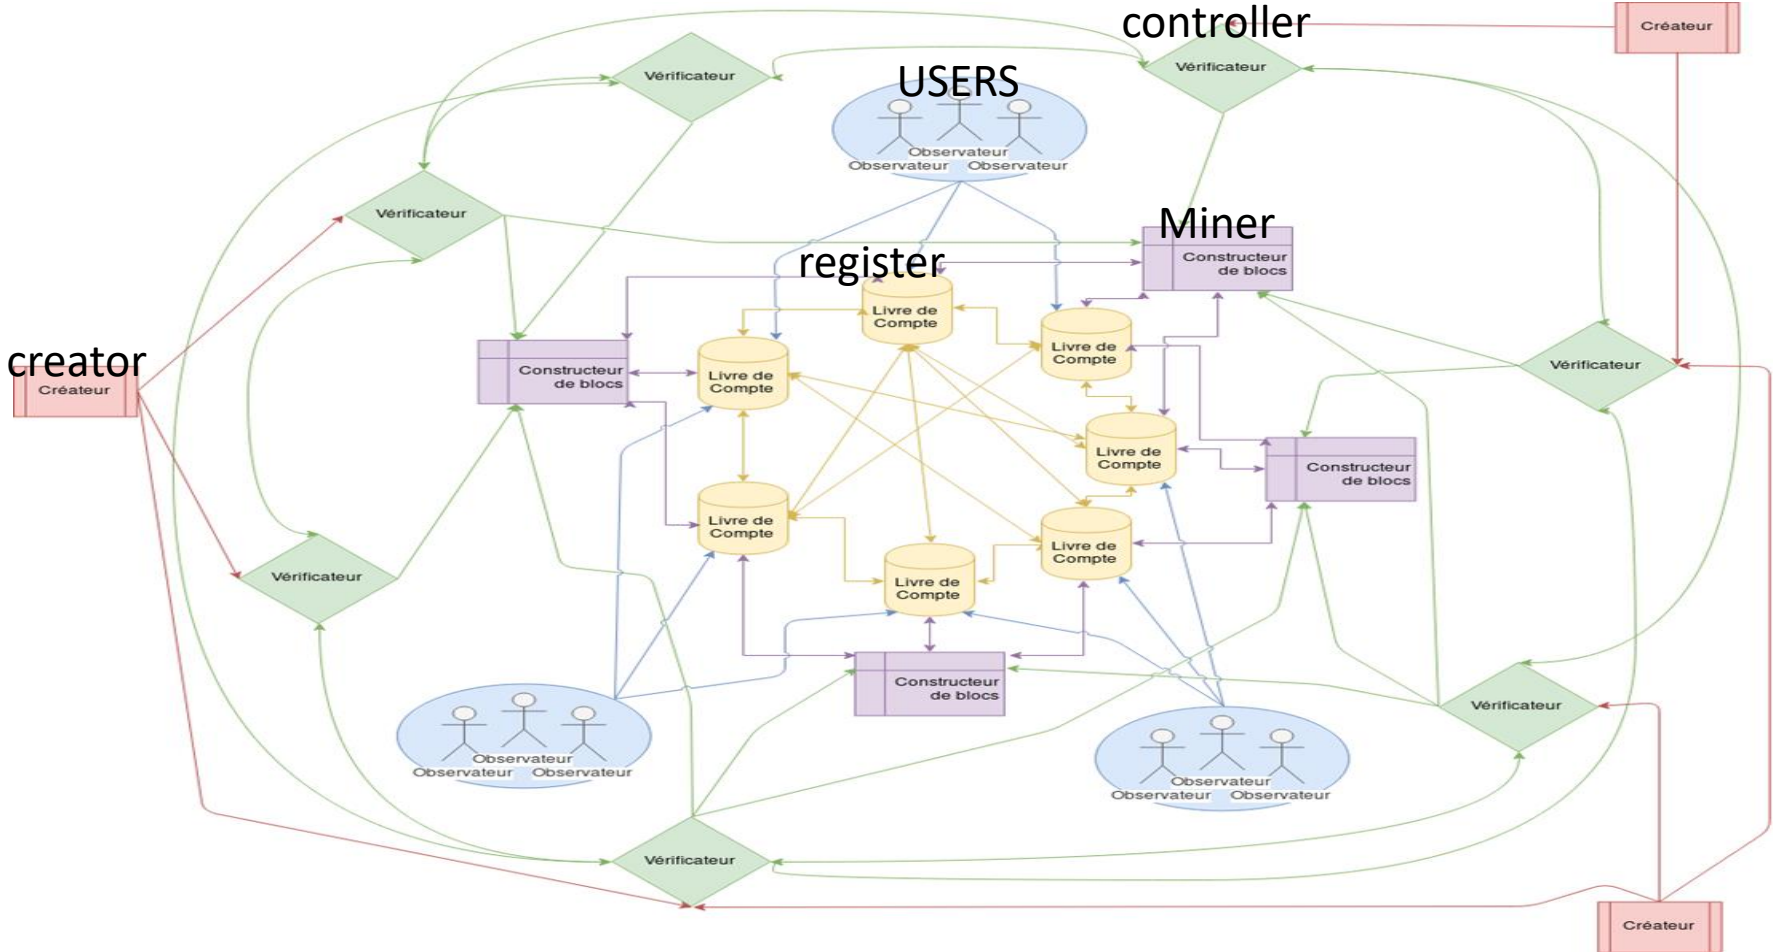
controller

Créateur

Vérificateur

Vérificateur

USERS

Observateur
Observateur Observateur

Vérificateur

Miner

Constructeur de blocs

register

Livre de Compte

Livre de Compte

creator

Créateur

Constructeur de blocs

Livre de Compte

Vérificateur

Livre de Compte

Constructeur de blocs

Livre de Compte

Livre de Compte

Vérificateur

Livre de Compte

Constructeur de blocs

Observateur
Observateur Observateur

Vérificateur

Observateur
Observateur Observateur

Vérificateur

Créateur